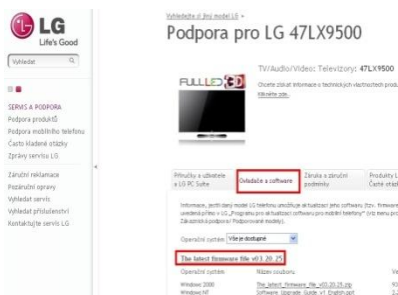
LG
Life's Good

Vyhledat

SERVIS A PODPORA
Podpora produktů
Podpora mobilního telefonu
Často kladené otázky
Zprávy servisu LG

Záruční reklamace
Pozáruční opravy
Vyhledat servis
Vyhledat příslušenství
Kontaktujte servis LG

Vyhledejte si jiný model LG »
Podpora pro LG 47LX9500

TV/Audio/Video: Televizory: 47LX9500

FULL HD 3D

Chcete získat informace o technických vlastnostech prod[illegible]
Klikněte zde.

| Příručky k uživatele a LG PC Suite | Ovladače a software | Záruka a záruční podmínky | Produkty L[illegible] Časté otáz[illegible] |
|---|---|---|---|

Informace, jestli daný model LG telefonu umožňuje aktualizaci jeho softwaru (tzv. firmware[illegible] uvedená příručka „Programu pro aktualizaci softwaru pro mobilní telefony" (viz menu po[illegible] Záruční a podpora / Podporované modely).

Operační systém: Vše je dostupné

The latest firmware file v0.1.20.25

| Operační systém | Název souboru | Ve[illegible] |
|---|---|---|
| Windows 2000 | The_latest_firmware_file_v03.20.25.zip | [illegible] |
| Windows NT | Software_Upgrade_Guide_v1_English.ppt | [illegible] |